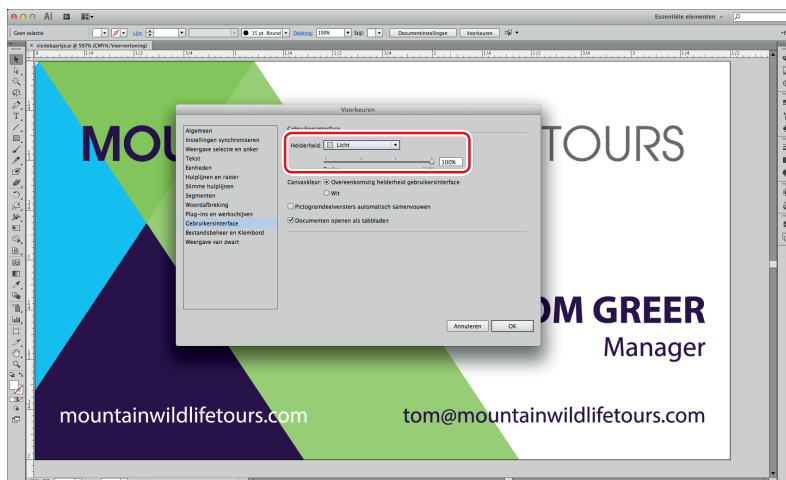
Ai

Essentiële elementen

Geen selectie

Lijn:

15 pt. Round

Dekking: 100%

Stijl:

Documentinstellingen

Voorkeuren

visitekaartje.ai @ 597% (CMYK/Voorvertoning)

MOU

TOURS

Voorkeuren

Algemeen
Instellingen synchroniseren
Weergave selectie en anker
Tekst
Eenheden
Hulplijnen en raster
Slimme hulplijnen
Segmenten
Woordafbreking
Plug-ins en werkschijven
Gebruikersinterface
Bestandsbeheer en Klembord
Weergave van zwart

Gebruikersinterface

Helderheid: Licht

100%

Canvaskleur: Overeenkomstig helderheid gebruikersinterface
Wit

Pictogramdeelvensters automatisch samenvouwen

Documenten openen als tabbladen

Annuleren

OK

OM GREER

Manager

mountainwildlifetours.com

tom@mountainwildlifetours.com